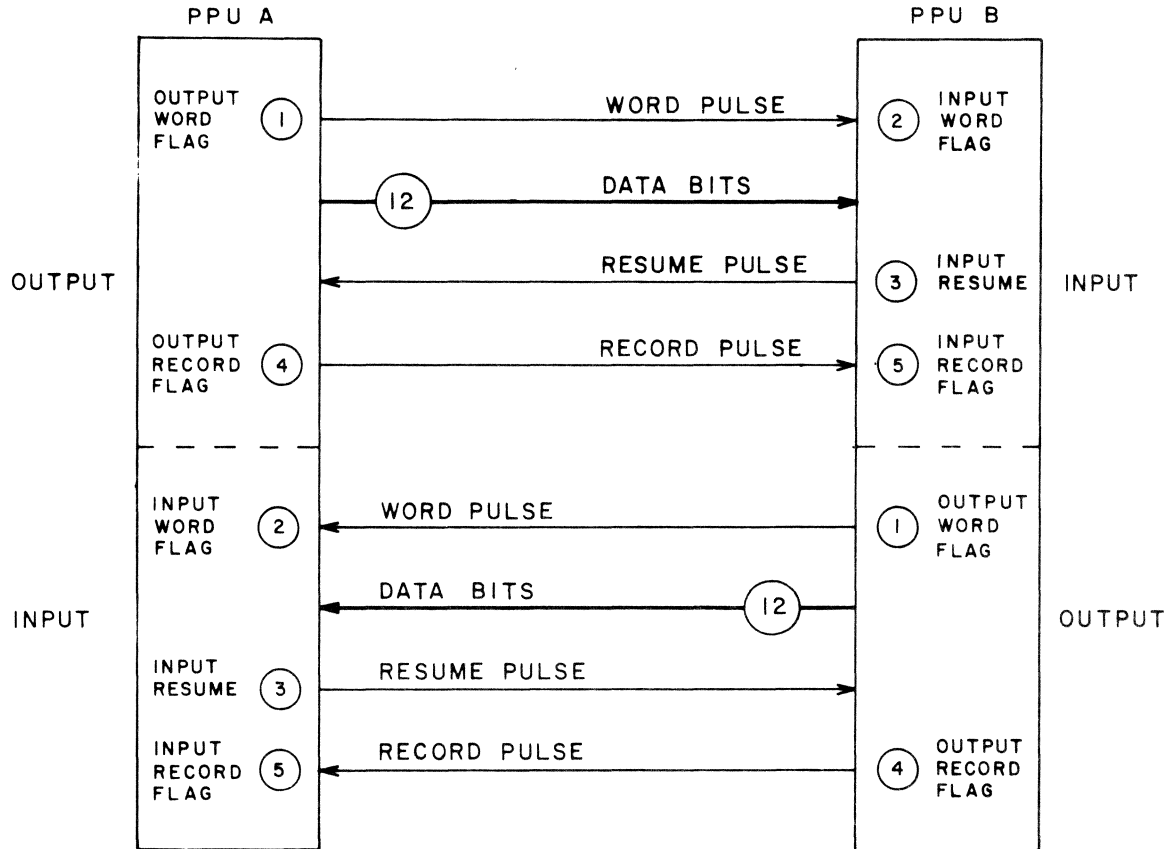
PPU A

PPU B

OUTPUT WORD FLAG 1

WORD PULSE

2 INPUT WORD FLAG

12

DATA BITS

OUTPUT

RESUME PULSE

3 INPUT RESUME

INPUT

OUTPUT RECORD FLAG 4

RECORD PULSE

5 INPUT RECORD FLAG

INPUT WORD FLAG 2

WORD PULSE

1 OUTPUT WORD FLAG

INPUT

DATA BITS

12

OUTPUT

INPUT RESUME 3

RESUME PULSE

INPUT RECORD FLAG 5

RECORD PULSE

4 OUTPUT RECORD FLAG